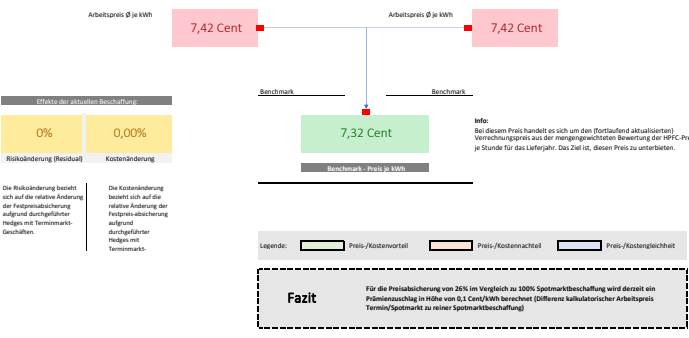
Arbeitspreis Ø je kWh

7,42 Cent

Arbeitspreis Ø je kWh

7,42 Cent

Benchmark

Benchmark

7,32 Cent

Benchmark - Preis je kWh

Info:
Bei diesem Preis handelt es sich um den (fortlaufend aktualisierten) Verrechnungspreis aus der mengengewichteten Bewertung der HPFC-Pre je Stunde für das Lieferjahr. Das Ziel ist, diesen Preis zu unterbieten.

Effekte der aktuellen Beschaffung:

0%

0,00%

Risikoänderung (Residual)

Kostenänderung

Die Risikoänderung bezieht sich auf die relative Änderung der Festpreisabsicherung aufgrund durchgeführter Hedges mit Terminmarkt-Geschäften.

Die Kostenänderung bezieht sich auf die relative Änderung der Festpreis-absicherung aufgrund durchgeführter Hedges mit Terminmarkt-

Legende:

Preis-/Kostenvorteil

Preis-/Kostennachteil

Preis-/Kostengleichheit

Fazit

Für die Preisabsicherung von 26% im Vergleich zu 100% Spotmarktbeschaffung wird derzeit ein Prämienzuschlag in Höhe von 0,1 Cent/kWh berechnet (Differenz kalkulatorischer Arbeitspreis Termin/Spotmarkt zu reiner Spotmarktbeschaffung)